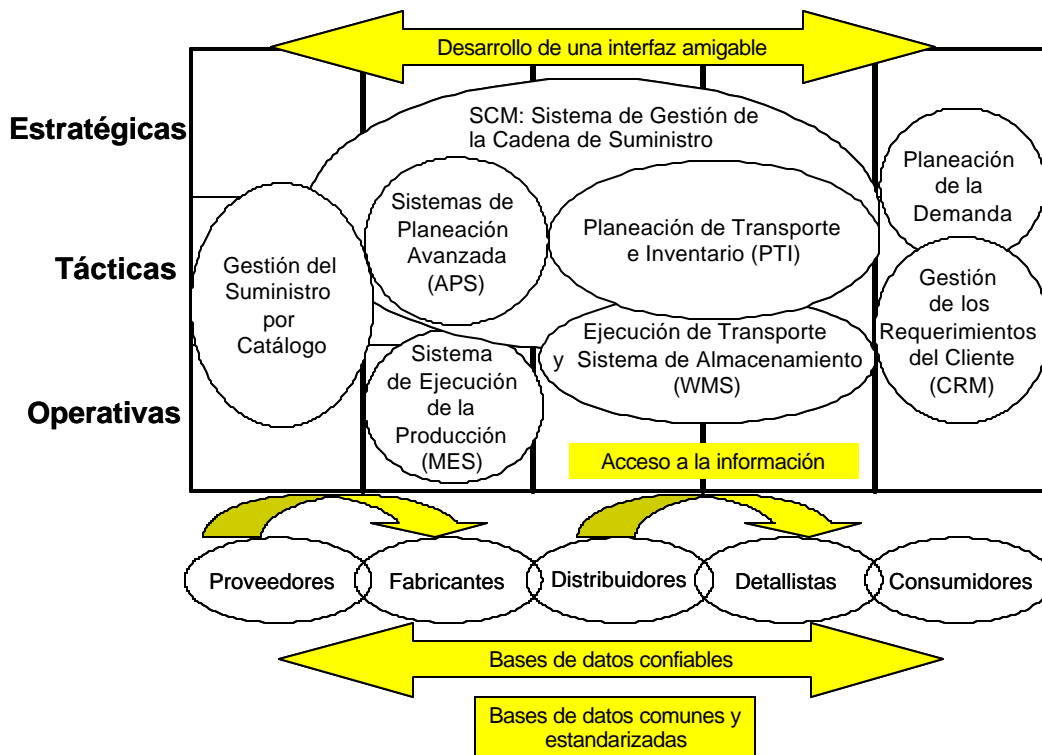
Desarrollo de una interfaz amigable

Estratégicas

SCM: Sistema de Gestión de la Cadena de Suministro

Planeación de la Demanda

Sistemas de Planeación Avanzada (APS)

Planeación de Transporte e Inventario (PTI)

Tácticas

Gestión del Suministro por Catálogo

Gestión de los Requerimientos del Cliente (CRM)

Ejecución de Transporte y Sistema de Almacenamiento (WMS)

Sistema de Ejecución de la Producción (MES)

Operativas

Acceso a la información

Proveedores

Fabricantes

Distribuidores

Detallistas

Consumidores

Bases de datos confiables

Bases de datos comunes y estandarizadas